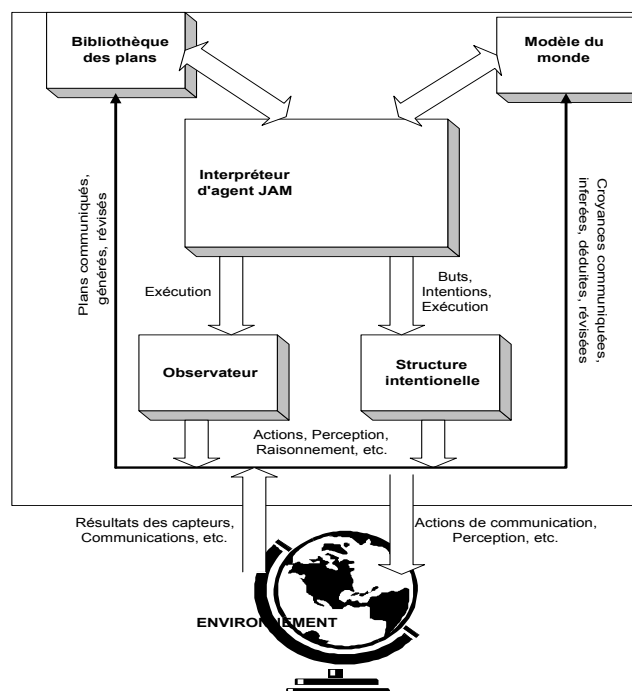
Bibliothèque des plans

Modèle du monde

Interpréteur d'agent JAM

Plans communiqués, générés, révisés

Croyances communiquées, inferées, déduites, révisées

Exécution

Buts, Intentions, Exécution

Observateur

Structure intentionelle

Actions, Perception, Raisonnement, etc.

Résultats des capteurs, Communications, etc.

Actions de communication, Perception, etc.

ENVIRON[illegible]EMENT